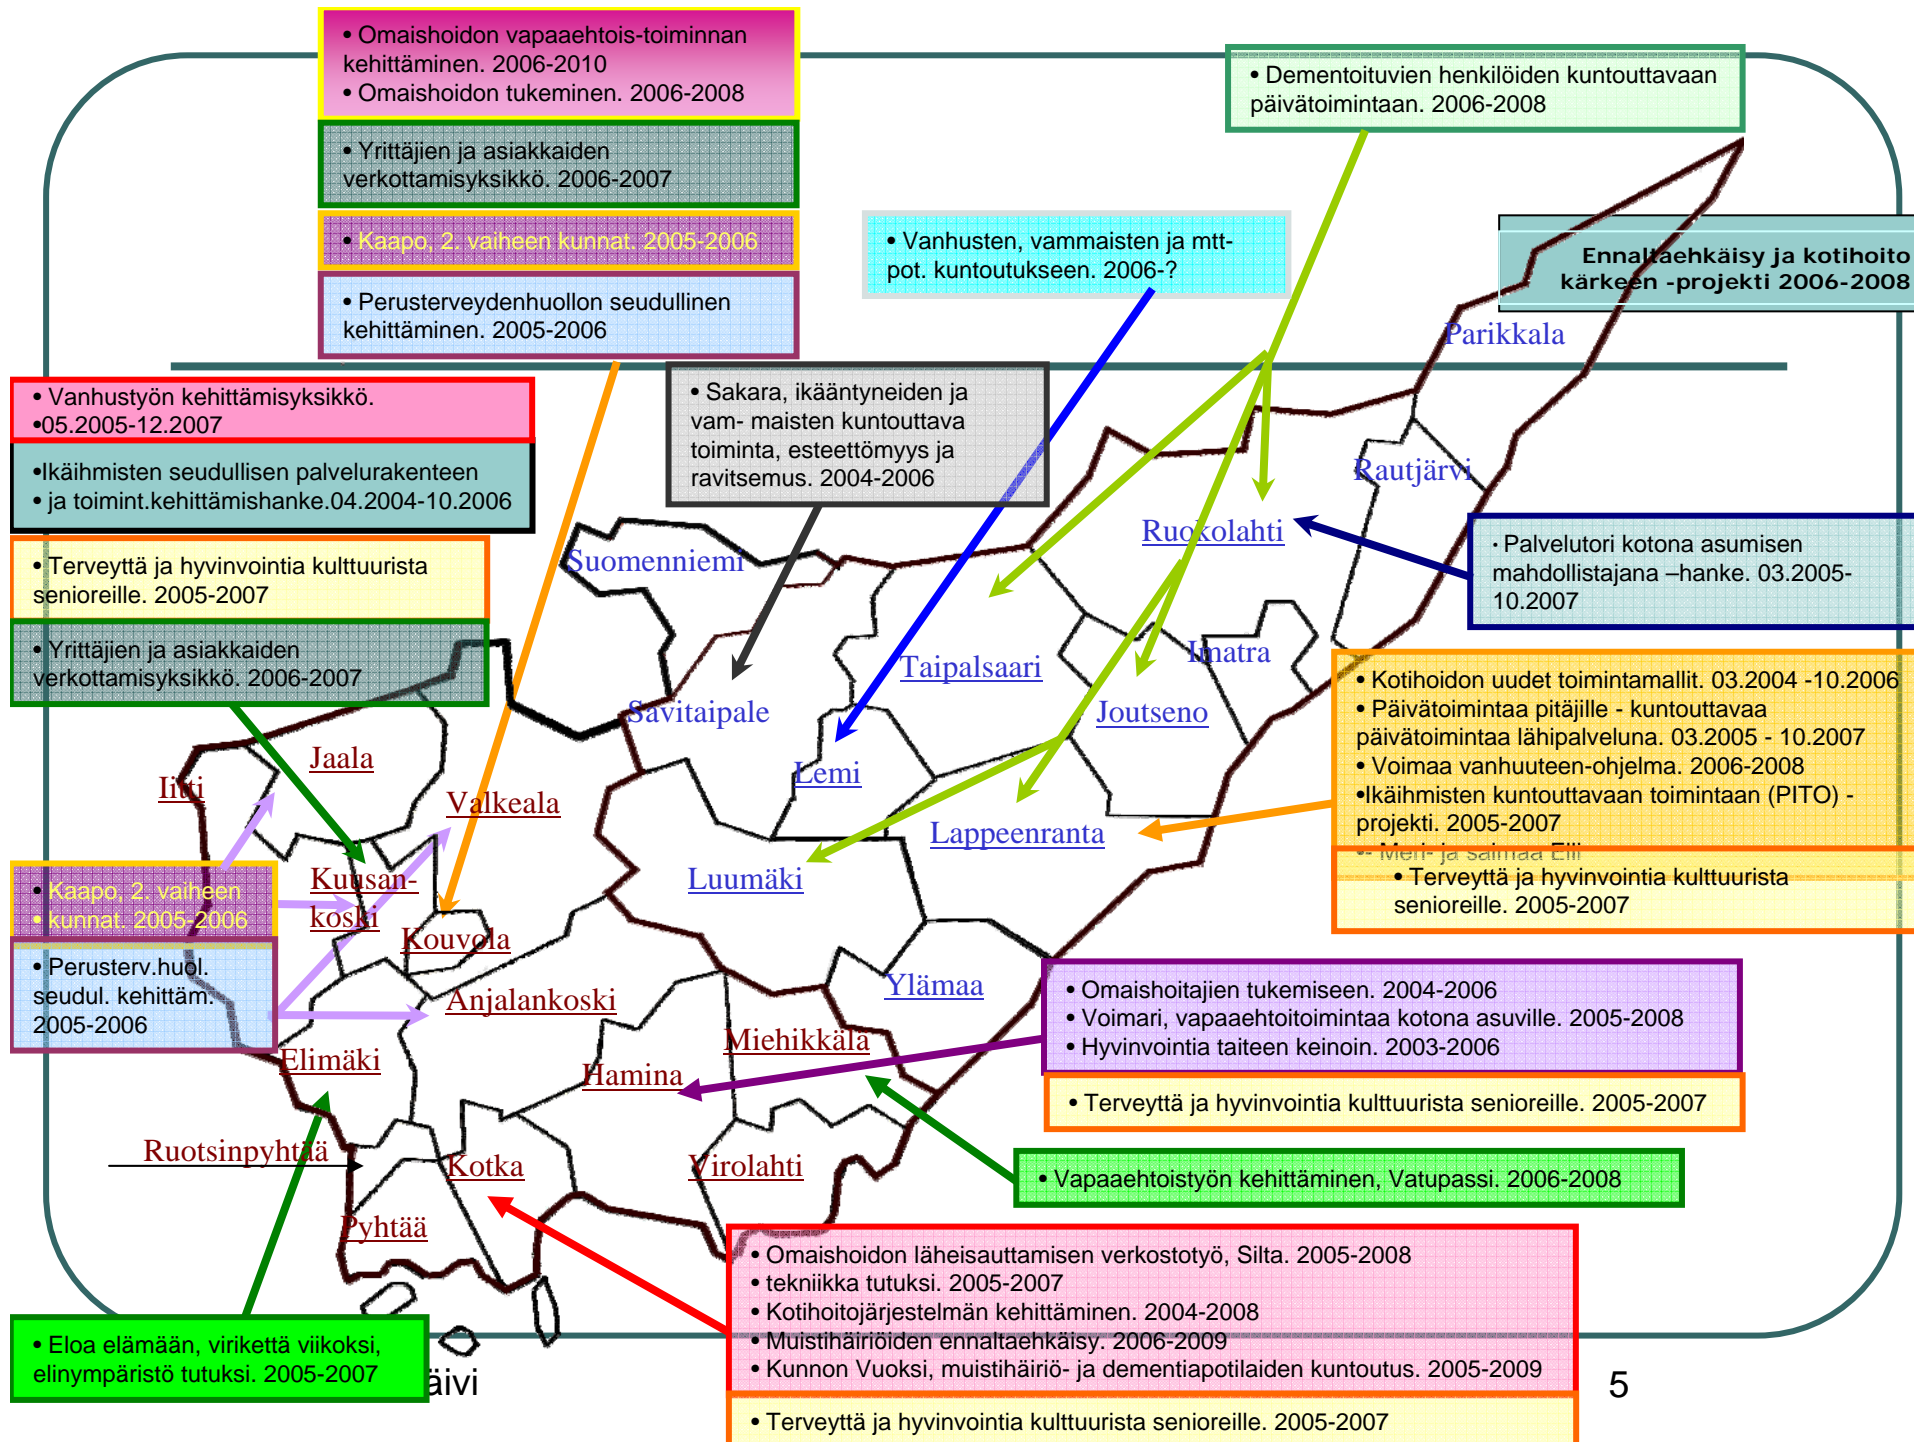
• Omaishoidon vapaaehtois-toiminnan kehittäminen. 2006-2010
• Omaishoidon tukeminen. 2006-2008

• Yrittäjien ja asiakkaiden verkottamisyksikkö. 2006-2007

• Kaapo, 2. vaiheen kunnat. 2005-2006

• Perusterveydenhuollon seudullinen kehittäminen. 2005-2006

• Dementoituvien henkilöiden kuntouttavaan päivätoimintaan. 2006-2008

• Vanhusten, vammaisten ja mtt-pot. kuntoutukseen. 2006-?

Ennaltaehkäisy ja kotihoito kärkeen -projekti 2006-2008

Parikkala

• Vanhustyön kehittämisyksikkö. •05.2005-12.2007

•Ikäihmisten seudullisen palvelurakenteen • ja toimint.kehittämishanke.04.2004-10.2006

• Sakara, ikääntyneiden ja vam- maisten kuntouttava toiminta, esteettömyys ja ravitsemus. 2004-2006

Rautjärvi

Ruokolahti

• Palvelutori kotona asumisen mahdollistajana –hanke. 03.2005-10.2007

• Terveyttä ja hyvinvointia kulttuurista senioreille. 2005-2007

Suomenniemi

• Yrittäjien ja asiakkaiden verkottamisyksikkö. 2006-2007

Taipalsaari

Imatra

Joutseno

Savitaipale

Lemi

• Kotihoidon uudet toimintamallit. 03.2004 -10.2006
• Päivätoimintaa pitäjille - kuntouttavaa päivätoimintaa lähipalveluna. 03.2005 - 10.2007
• Voimaa vanhuuteen-ohjelma. 2006-2008
•Ikäihmisten kuntouttavaan toimintaan (PITO) -projekti. 2005-2007
• Meri- ja saimaa Elli

• Terveyttä ja hyvinvointia kulttuurista senioreille. 2005-2007

Jaala

Iitti

Valkeala

Lappeenranta

Luumäki

• Kaapo, 2. vaiheen • kunnat. 2005-2006

Kuusan-koski

Kouvola

• Perusterv.huol. seudul. kehittäm. 2005-2006

Anjalankoski

Ylämaa

• Omaishoitajien tukemiseen. 2004-2006
• Voimari, vapaaehtoitoimintaa kotona asuville. 2005-2008
• Hyvinvointia taiteen keinoin. 2003-2006

Elimäki

Miehikkälä

Hamina

• Terveyttä ja hyvinvointia kulttuurista senioreille. 2005-2007

Ruotsinpyhtää

Kotka

Virolahti

• Vapaaehtoistyön kehittäminen, Vatupassi. 2006-2008

Pyhtää

• Omaishoidon läheisauttamisen verkostotyö, Silta. 2005-2008
• tekniikka tutuksi. 2005-2007
• Kotihoitojärjestelmän kehittäminen. 2004-2008
• Muistihäiriöiden ennaltaehkäisy. 2006-2009
• Kunnon Vuoksi, muistihäiriö- ja dementiapotilaiden kuntoutus. 2005-2009

• Eloa elämään, virikettä viikoksi, elinympäristö tutuksi. 2005-2007

äivi

5

• Terveyttä ja hyvinvointia kulttuurista senioreille. 2005-2007